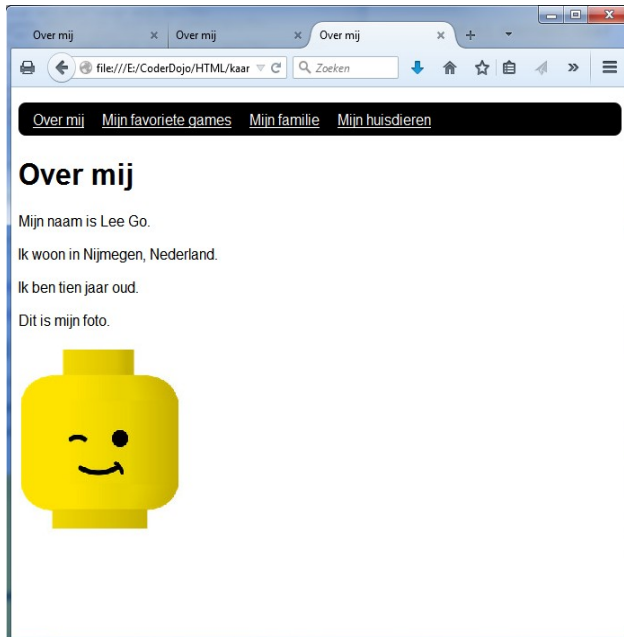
Over mij × Over mij × Over mij × +

file:///E:/CoderDojo/HTML/kaar Zoeken

Over mij Mijn favoriete games Mijn familie Mijn huisdieren

Over mij

Mijn naam is Lee Go.

Ik woon in Nijmegen, Nederland.

Ik ben tien jaar oud.

Dit is mijn foto.